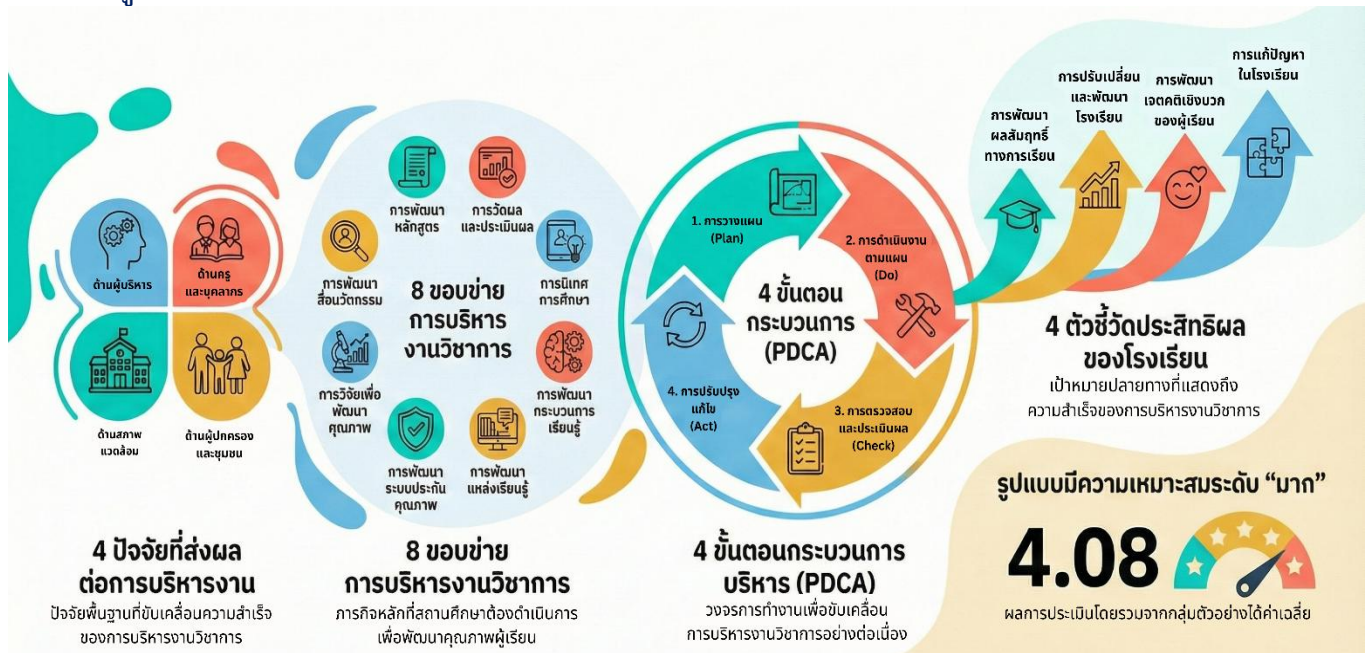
ด้านผู้บริหาร

ด้านครู และบุคลากร

ด้านสภาพ แวดล้อม

ด้านผู้ปกครอง และชุมชน

4 ปัจจัยที่ส่งผล ต่อการบริหารงาน

ปัจจัยพื้นฐานที่ขับเคลื่อนความสำเร็จ ของการบริหารงานวิชาการ

การพัฒนา หลักสูตร

การวัดผล และประเมินผล

การพัฒนา สื่อนวัตกรรม

8 ขอบข่าย การบริหาร งานวิชาการ

การนิเทศ การศึกษา

การวิจัยเพื่อ พัฒนา คุณภาพ

การพัฒนา กระบวนการ เรียนรู้

การพัฒนา ระบบประกัน คุณภาพ

การพัฒนา แหล่งเรียนรู้

8 ขอบข่าย การบริหารงานวิชาการ

ภารกิจหลักที่สถานศึกษาต้องดำเนินการ เพื่อพัฒนาคุณภาพผู้เรียน

1. การวางแผน (Plan)

2. การดำเนินงาน ตามแผน (Do)

4 ขั้นตอน กระบวนการ (PDCA)

4. การปรับปรุง แก้ไข (Act)

3. การตรวจสอบ และประเมินผล (Check)

4 ขั้นตอนกระบวนการ บริหาร (PDCA)

วงจรการทำงานเพื่อขับเคลื่อน การบริหารงานวิชาการอย่างต่อเนื่อง

การพัฒนา ผลสัมฤทธิ์ ทางการเรียน

การปรับเปลี่ยน และพัฒนา โรงเรียน

การพัฒนา เจตคติเชิงบวก ของผู้เรียน

การแก้ปัญหา ในโรงเรียน

4 ตัวชี้วัดประสิทธิผล ของโรงเรียน

เป้าหมายปลายทางที่แสดงถึง ความสำเร็จของการบริหารงานวิชาการ

รูปแบบมีความเหมาะสมระดับ “มาก”

4.08

ผลการประเมินโดยรวมจากกลุ่มตัวอย่างได้ค่าเฉลี่ย